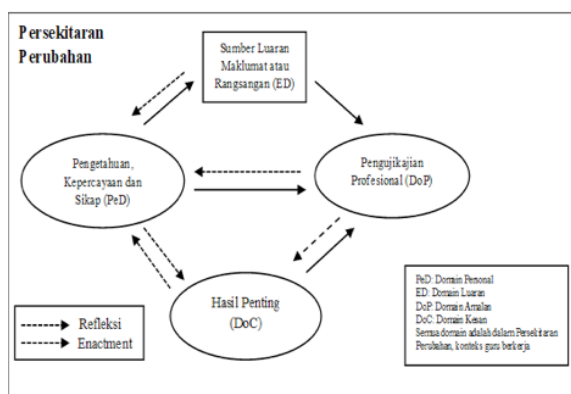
Persekitaran Perubahan

Sumber Luaran Maklumat atau Rangsangan (ED)

Pengetahuan, Kepercayaan dan Sikap (PeD)

Pengujikajian Profesional (DoP)

Hasil Penting (DoC)

Refleksi
Enactment

PeD: Domain Personal
ED: Domain Luaran
DoP: Domain Amalan
DoC: Domain Kesan
Semua domain adalah dalam Persekitaran Perubahan, konteks guru berkerja